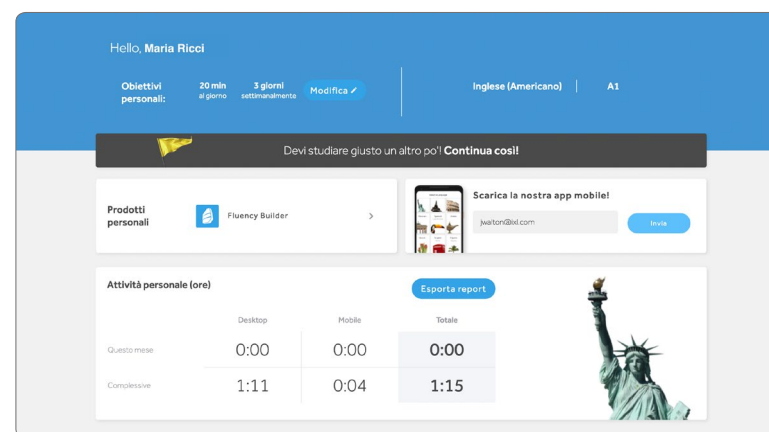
Hello, **Maria Ricci**

Obiettivi personali: 20 min al giorno 3 giorni settimanalmente Modifica

Inglese (Americano) | A1

Devi studiare giusto un altro po'! **Continua così!**

Prodotti personali

Fluency Builder >

Scarica la nostra app mobile!

jwalton@ixl.com

Invia

Attività personale (ore)

Esporta report

|  | Desktop | Mobile | Totale |
|---|---|---|---|
| Questo mese | 0:00 | 0:00 | 0:00 |
| Complessive | 1:11 | 0:04 | 1:15 |